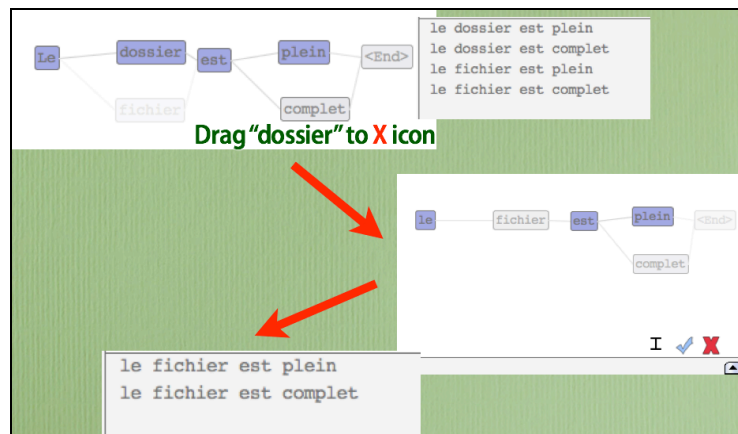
Le dossier est plein <End>
fichier complet

le dossier est plein
le dossier est complet
le fichier est plein
le fichier est complet

Drag "dossier" to X icon

le fichier est plein <End>
complet

I

le fichier est plein
le fichier est complet